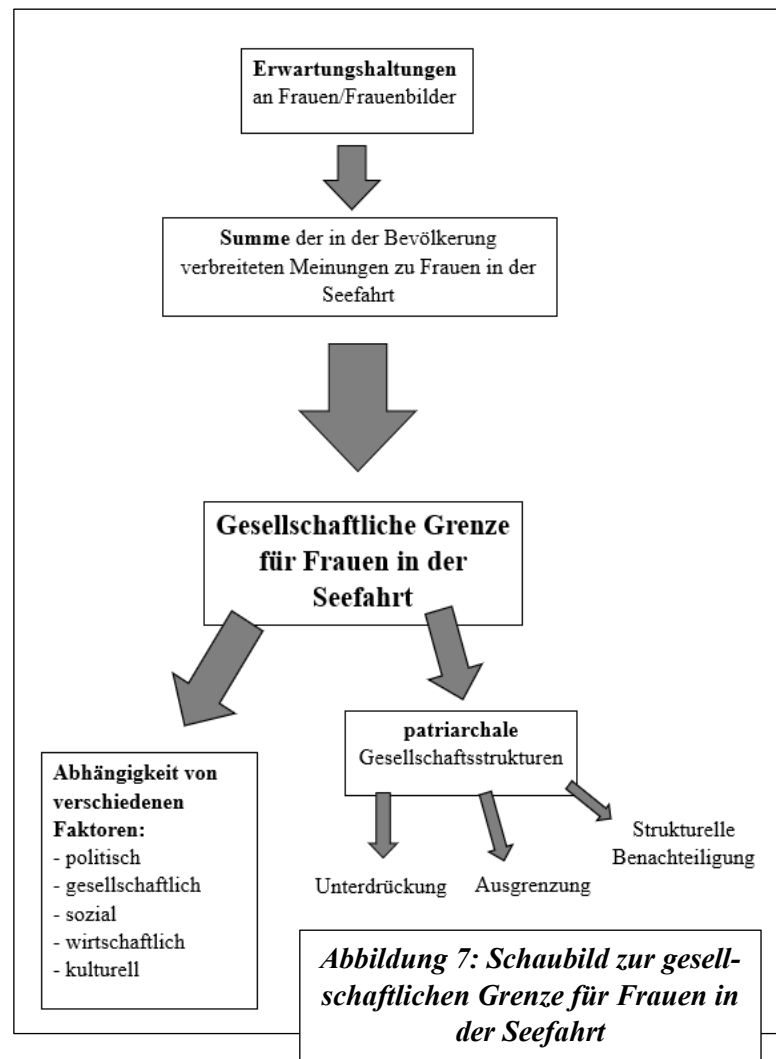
**Erwartungshaltungen** an Frauen/Frauenbilder

**Summe** der in der Bevölkerung verbreiteten Meinungen zu Frauen in der Seefahrt

**Gesellschaftliche Grenze für Frauen in der Seefahrt**

**Abhängigkeit von verschiedenen Faktoren:**
- politisch
- gesellschaftlich
- sozial
- wirtschaftlich
- kulturell

**patriarchale** Gesellschaftsstrukturen

Unterdrückung

Ausgrenzung

Strukturelle Benachteiligung

***Abbildung 7: Schaubild zur gesellschaftlichen Grenze für Frauen in der Seefahrt***